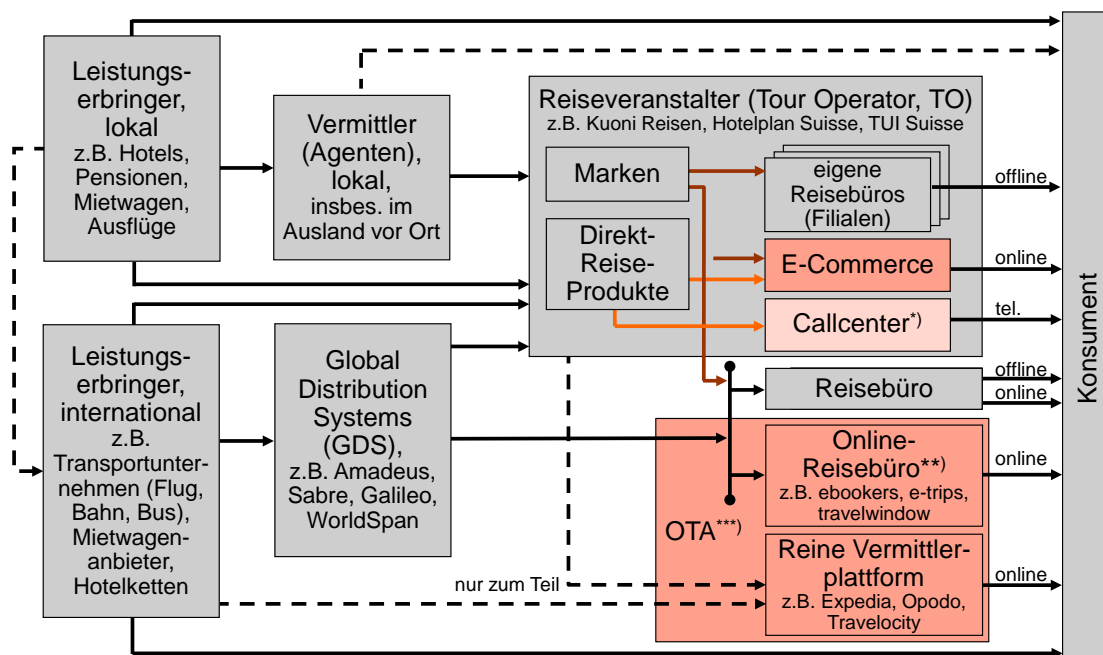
Leistungserbringer, lokal
z.B. Hotels, Pensionen, Mietwagen, Ausflüge

Vermittler (Agenten), lokal, insbes. im Ausland vor Ort

Reiseveranstalter (Tour Operator, TO)
z.B. Kuoni Reisen, Hotelplan Suisse, TUI Suisse

Marken

Direkt-Reise-Produkte

eigene Reisebüros (Filialen)

E-Commerce

Callcenter*)

offline

online

tel.

Reisebüro

offline

online

Leistungserbringer, international
z.B. Transportunternehmen (Flug, Bahn, Bus), Mietwagenanbieter, Hotelketten

Global Distribution Systems (GDS),
z.B. Amadeus, Sabre, Galileo, WorldSpan

Online-Reisebüro**)
z.B. ebookers, e-trips, travelwindow

online

OTA***)

Reine Vermittlerplattform
z.B. Expedia, Opodo, Travelocity

online

nur zum Teil

Konsument